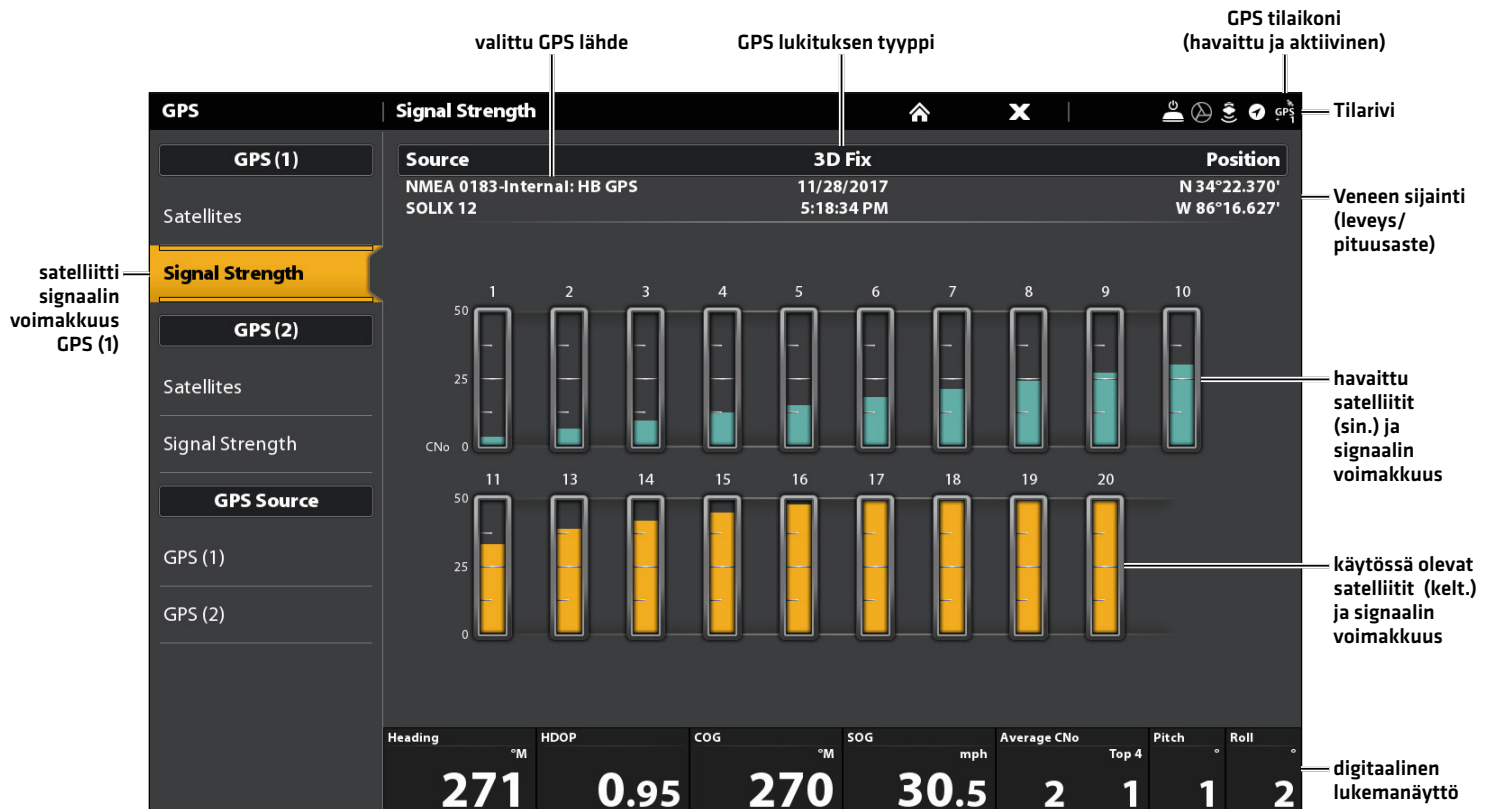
valittu GPS lähde

GPS lukituksen tyyppi

GPS tilaikoni (havaittu ja aktiivinen)

GPS | Signal Strength

GPS

Tilarivi

GPS (1)

Satellites

Signal Strength

GPS (2)

Satellites

Signal Strength

GPS Source

GPS (1)

GPS (2)

satelliitti signaalin voimakkuus GPS (1)

| Source | 3D Fix | Position |
|---|---|---|
| NMEA 0183-Internal: HB GPS | 11/28/2017 | N 34°22.370' |
| SOLIX 12 | 5:18:34 PM | W 86°16.627' |

Veneen sijainti (leveys/ pituusaste)

1 2 3 4 5 6 7 8 9 10

50
25
CNo 0

havaittu satelliitit (sin.) ja signaalin voimakkuus

11 13 14 15 16 17 18 19 20

50
25
0

käytössä olevat satelliitit (kelt.) ja signaalin voimakkuus

| Heading °M | HDOP | COG °M | SOG mph | Average CNo Top 4 | Pitch ° | Roll ° |
|---|---|---|---|---|---|---|
| 271 | 0.95 | 270 | 30.5 | 2 1 | 1 | 2 |

digitaalinen lukemanäyttö